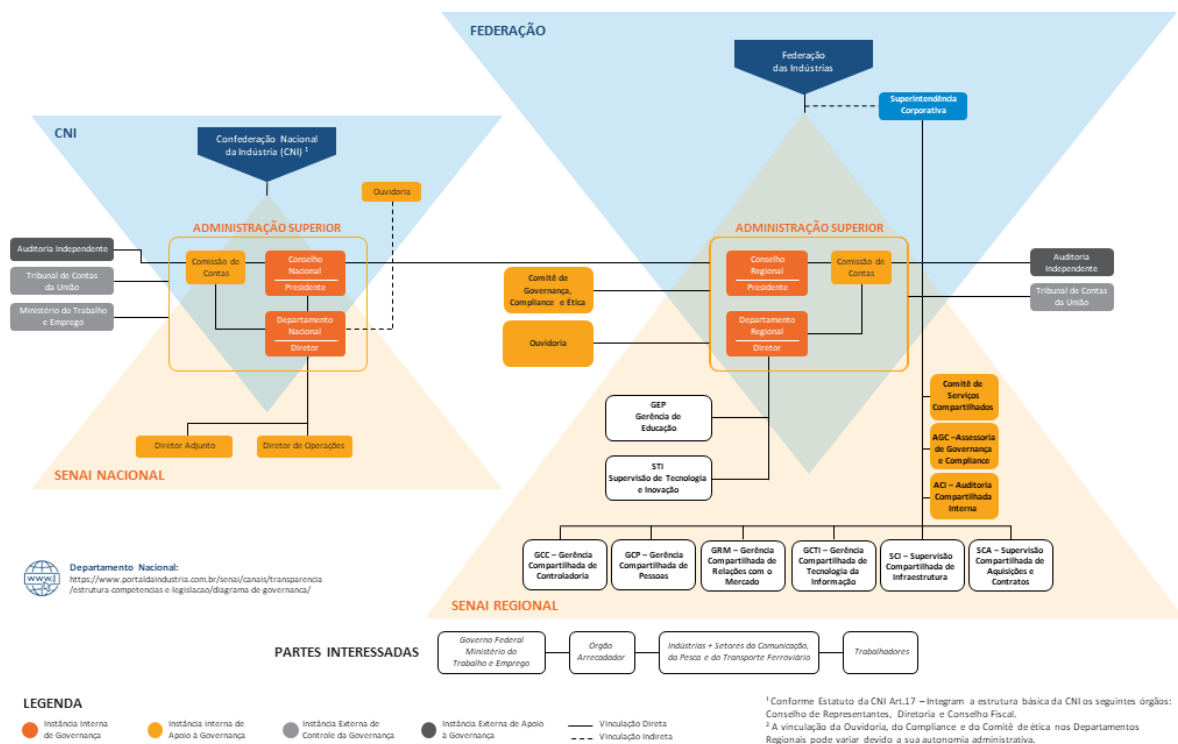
FEDERAÇÃO

Federação das Indústrias

Superintendência Corporativa

CNI

Confederação Nacional da Indústria (CNI) ¹

Ouvidoria

ADMINISTRAÇÃO SUPERIOR

Auditoria Independente

Tribunal de Contas da União

Ministério do Trabalho e Emprego

Comissão de Contas

Conselho Nacional
Presidente

Departamento Nacional
Diretor

Diretor Adjunto

Diretor de Operações

SENAI NACIONAL

ADMINISTRAÇÃO SUPERIOR

Comitê de Governança, Compliance e Ética

Ouvidoria

Conselho Regional
Presidente

Comissão de Contas

Departamento Regional
Diretor

Auditoria Independente

Tribunal de Contas da União

GEP Gerência de Educação

STI Supervisão de Tecnologia e Inovação

Comitê de Serviços Compartilhados

AGC –Assessoria de Governança e Compliance

ACI – Auditoria Compartilhada Interna

GCC – Gerência Compartilhada de Controladoria

GCP – Gerência Compartilhada de Pessoas

GRM – Gerência Compartilhada de Relações com o Mercado

GCTI – Gerência Compartilhada de Tecnologia da Informação

SCI – Supervisão Compartilhada de Infraestrutura

SCA – Supervisão Compartilhada de Aquisições e Contratos

SENAI REGIONAL

Departamento Nacional:
https://www.portaldaindustria.com.br/senai/canais/transparencia/estrutura competencias e legislacao/diagrama de governanca/

PARTES INTERESSADAS

Governo Federal Ministério do Trabalho e Emprego

Órgão Arrecadador

Indústrias + Setores do Comunicação, da Pesca e do Transporte Ferroviário

Trabalhadores

LEGENDA

Instância Interna de Governança

Instância Interna de Apoio à Governança

Instância Externa de Controle da Governança

Instância Externa de Apoio à Governança

Vinculação Direta

Vinculação Indireta

¹ Conforme Estatuto da CNI Art.17 – Integram a estrutura básica da CNI os seguintes órgãos: Conselho de Representantes, Diretoria e Conselho Fiscal.
² A vinculação da Ouvidoria, do Compliance e do Comitê de ética nos Departamentos Regionais pode variar devido a sua autonomia administrativa.